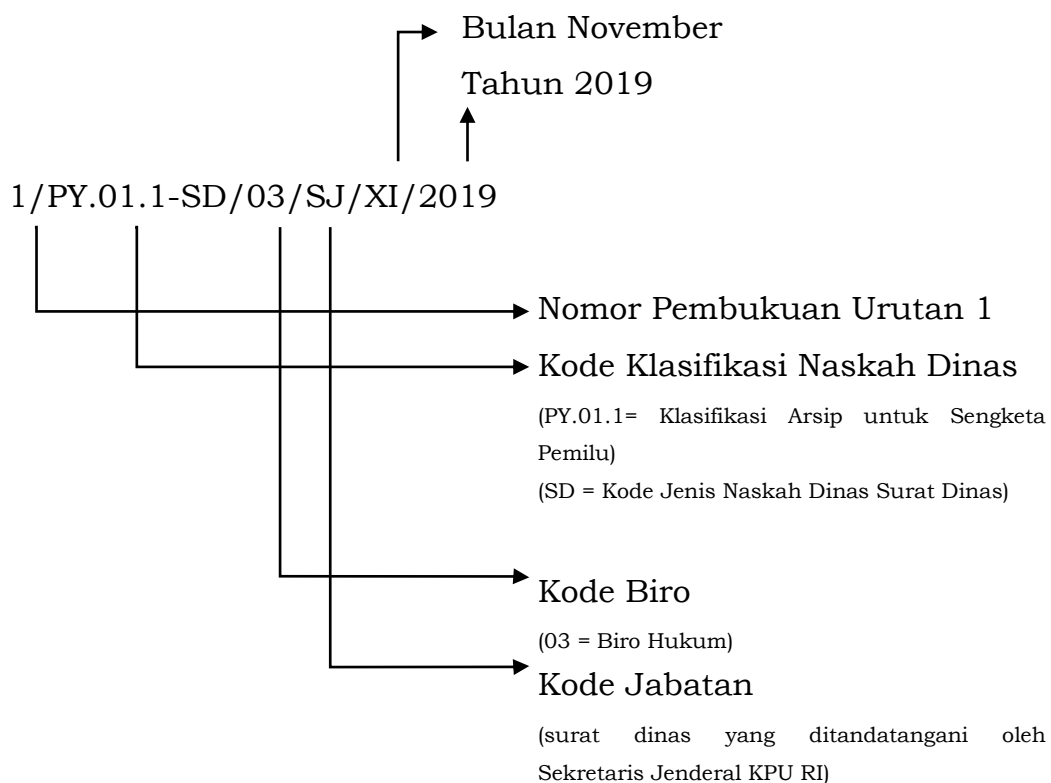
Bulan November

Tahun 2019

1/PY.01.1-SD/03/SJ/XI/2019

Nomor Pembukuan Urutan 1

Kode Klasifikasi Naskah Dinas

(PY.01.1= Klasifikasi Arsip untuk Sengketa Pemilu)

(SD = Kode Jenis Naskah Dinas Surat Dinas)

Kode Biro

(03 = Biro Hukum)

Kode Jabatan

(surat dinas yang ditandatangani oleh Sekretaris Jenderal KPU RI)